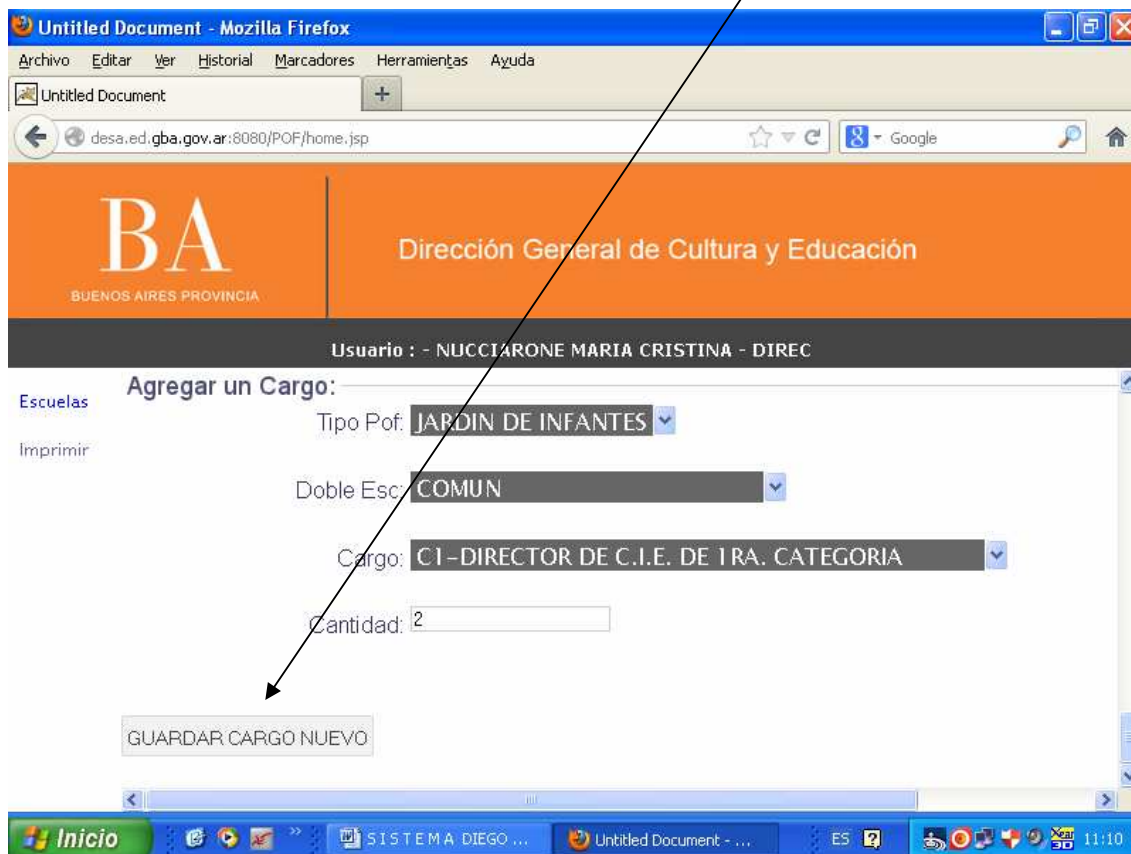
Untitled Document - Mozilla Firefox

Archivo Editar Ver Historial Marcadores Herramientas Ayuda

Untitled Document +

desa.ed.gba.gov.ar:8080/POF/home.jsp

Google

BA
BUENOS AIRES PROVINCIA

Dirección General de Cultura y Educación

Usuario : - NUCCIARONE MARIA CRISTINA - DIREC

Escuelas

Imprimir

Agregar un Cargo:

Tipo Pof: JARDIN DE INFANTES

Doble Esc: COMUN

Cargo: C1-DIRECTOR DE C.I.E. DE 1RA. CATEGORIA

Cantidad: 2

GUARDAR CARGO NUEVO

Inicio

SISTEMA DIEGO ...

Untitled Document - ...

ES

11:10